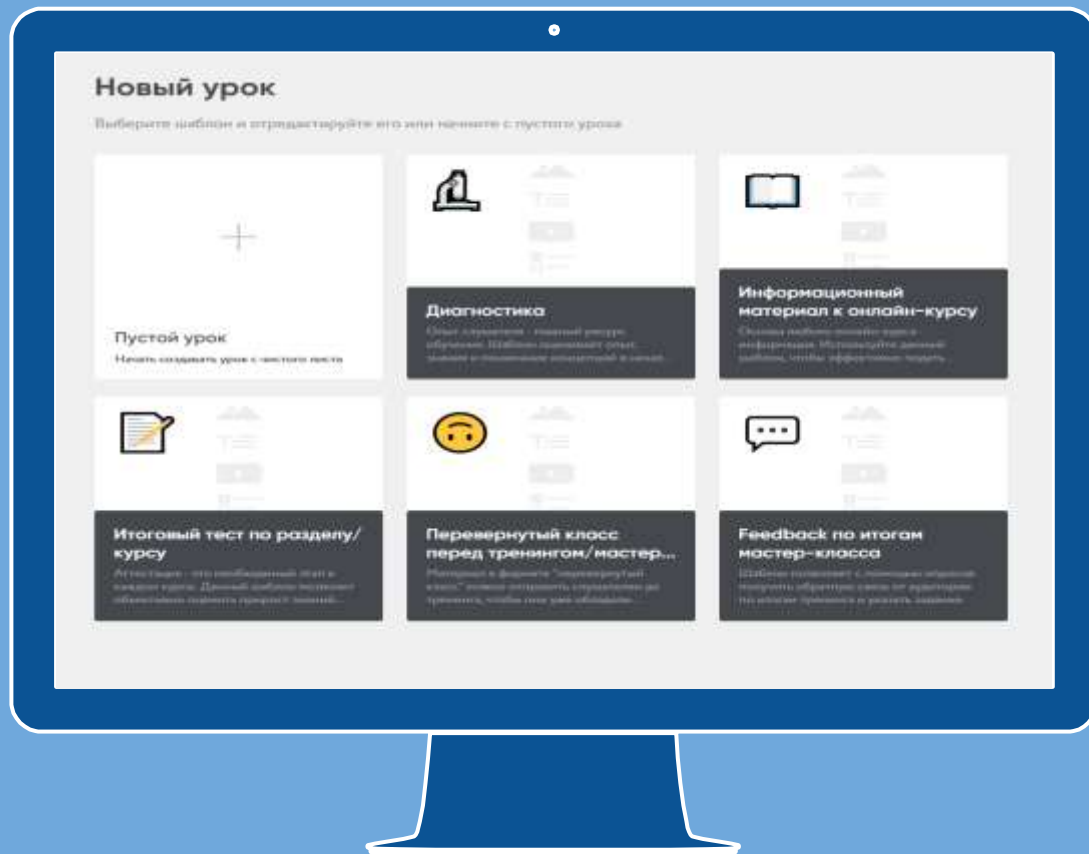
Новый урок

Выберите шаблон и отредактируйте его или начните с пустого урока

+

Пустой урок

Начать создавать урок с чистого листа

Диагностика

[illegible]

Информационный материал к онлайн-курсу

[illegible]

Итоговый тест по разделу/курсу

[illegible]

Перевернутый класс перед тренингом/мастер...

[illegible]

Feedback по итогам мастер-класса

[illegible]